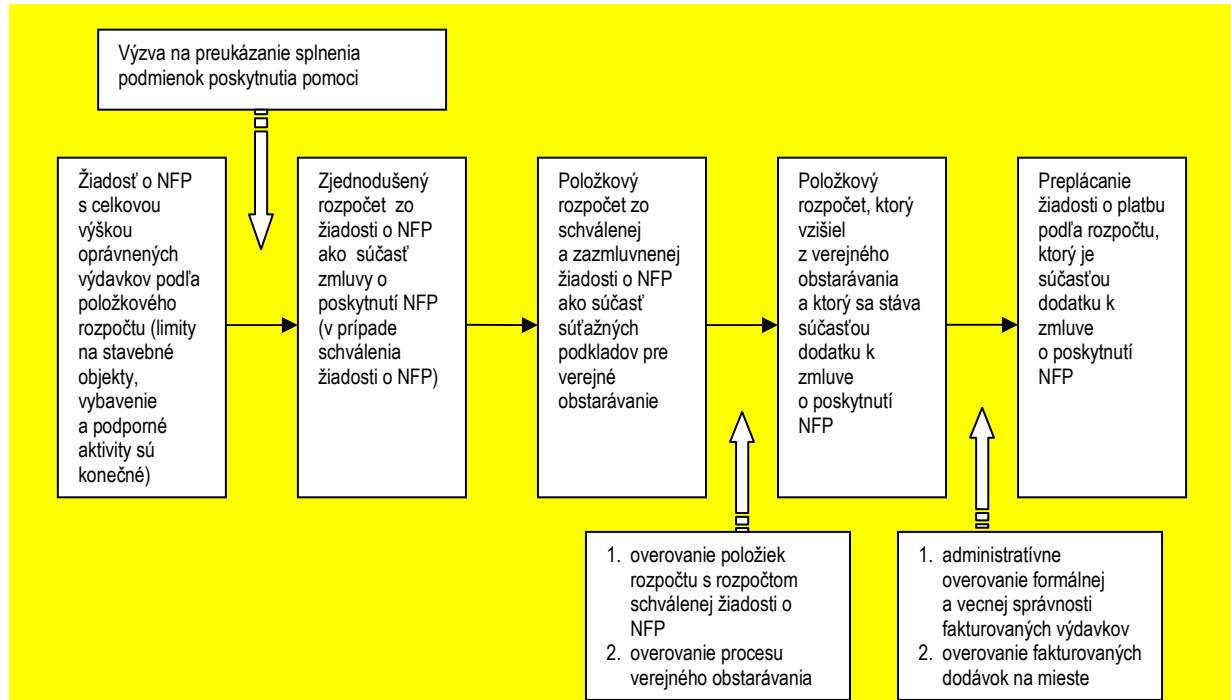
Výzva na preukázanie splnenia podmienok poskytnutia pomoci

Žiadosť o NFP s celkovou výškou oprávnených výdavkov podľa položkového rozpočtu (limity na stavebné objekty, vybavenie a podporné aktivity sú konečné)

Zjednodušený rozpočet zo žiadosti o NFP ako súčasť zmluvy o poskytnutí NFP (v prípade schválenia žiadosti o NFP)

Položkový rozpočet zo schválenej a zazmluvnenej žiadosti o NFP ako súčasť súťažných podkladov pre verejné obstarávanie

Položkový rozpočet, ktorý vzišiel z verejného obstarávania a ktorý sa stáva súčasťou dodatku k zmluve o poskytnutí NFP

Preplácanie žiadosti o platbu podľa rozpočtu, ktorý je súčasťou dodatku k zmluve o poskytnutí NFP

1. overovanie položiek rozpočtu s rozpočtom schválenej žiadosti o NFP
2. overovanie procesu verejného obstarávania

1. administratívne overovanie formálnej a vecnej správnosti fakturovaných výdavkov
2. overovanie fakturovaných dodávok na mieste